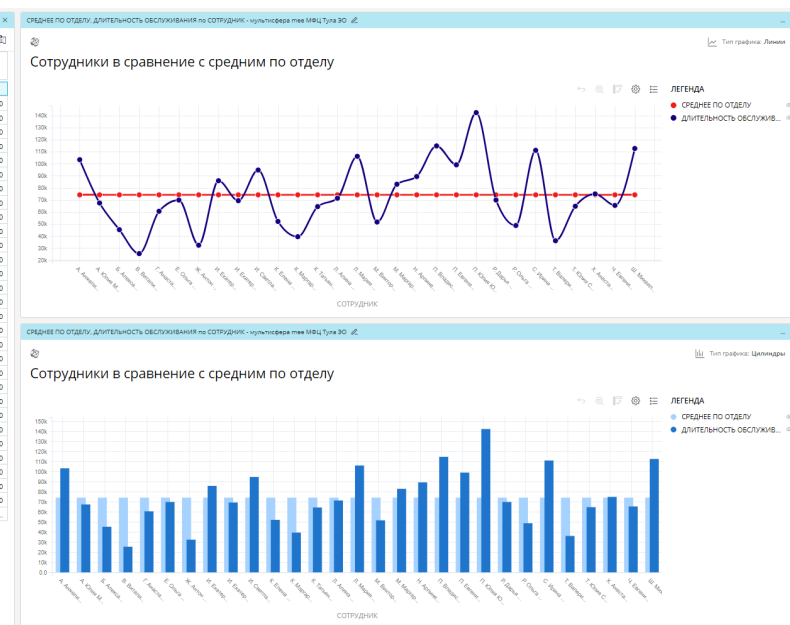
СРЕДНЕЕ ПО ОТДЕЛУ, ДЛИТЕЛЬНОСТЬ ОБСЛУЖИВАНИЯ по СОТРУДНИК - мультисфера mee МФЦ Тула ЗО

Тип графика: Линии

Сотрудники в сравнение с средним по отделу

ЛЕГЕНДА
СРЕДНЕЕ ПО ОТДЕЛУ
ДЛИТЕЛЬНОСТЬ ОБСЛУЖИВ...

140k
130k
120k
110k
100k
90k
80k
70k
60k
50k
40k
30k
20k

А. Анжел...
А. Юлия М...
Б. Алена...
В. Вален...
Г. Анаст...
Е. Ольга ...
Ж. Анж...
И. Екате...
И. Екате...
И. Свет...
К. Елена ...
К. Марга...
К. Татья...
Л. Алена ...
Л. Марин...
М. Викто...
М. Марга...
Н. Ирина ...
П. Влади...
П. Евген...
П. Юлия Ю...
Р. Дарья ...
Р. Ольга ...
С. Ирина ...
Т. Валер...
Т. Юлия С...
Х. Анаст...
Ч. Евген...
Ш. Михаил...

СОТРУДНИК

СРЕДНЕЕ ПО ОТДЕЛУ, ДЛИТЕЛЬНОСТЬ ОБСЛУЖИВАНИЯ по СОТРУДНИК - мультисфера mee МФЦ Тула ЗО

Тип графика: Цилиндры

Сотрудники в сравнение с средним по отделу

ЛЕГЕНДА
СРЕДНЕЕ ПО ОТДЕЛУ
ДЛИТЕЛЬНОСТЬ ОБСЛУЖИВ...

150k
140k
130k
120k
110k
100k
90k
80k
70k
60k
50k
40k
30k
20k
10k
0.0

А. Анжел...
А. Юлия М...
Б. Алена...
В. Вален...
Г. Анаст...
Е. Ольга ...
Ж. Анж...
И. Екате...
И. Екате...
И. Свет...
К. Елена ...
К. Марга...
К. Татья...
Л. Алена ...
Л. Марин...
М. Викто...
М. Марга...
Н. Ирина ...
П. Влади...
П. Евген...
П. Юлия Ю...
Р. Дарья ...
Р. Ольга ...
С. Ирина ...
Т. Валер...
Т. Юлия С...
Х. Анаст...
Ч. Евген...
Ш. Ми...

СОТРУДНИК